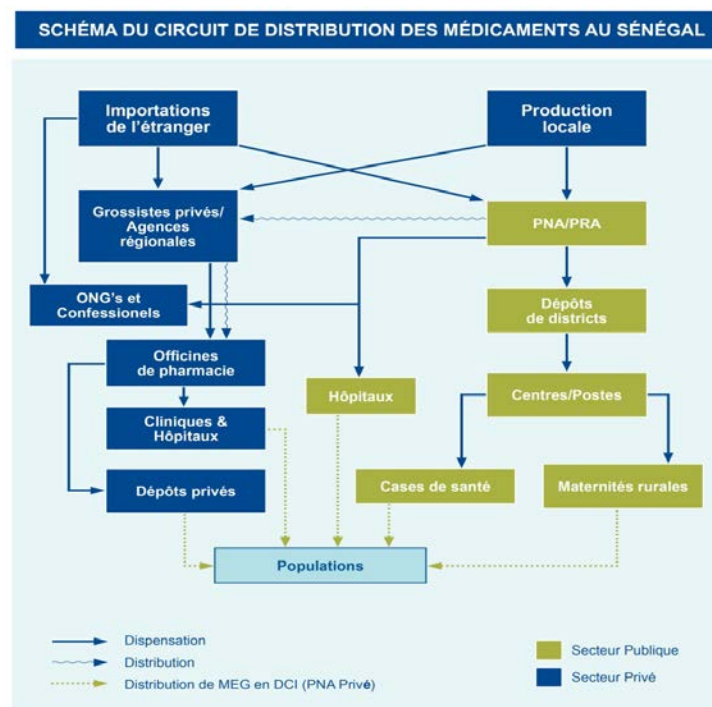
SCHÉMA DU CIRCUIT DE DISTRIBUTION DES MÉDICAMENTS AU SÉNÉGAL

Importations de l'étranger

Production locale

Grossistes privés/ Agences régionales

PNA/PRA

ONG's et Confessionels

Dépôts de districts

Officines de pharmacie

Hôpitaux

Centres/Postes

Cliniques & Hôpitaux

Dépôts privés

Cases de santé

Maternités rurales

Populations

Dispensation

Distribution

Distribution de MEG en DCI (PNA Privé)

Secteur Publique

Secteur Privé